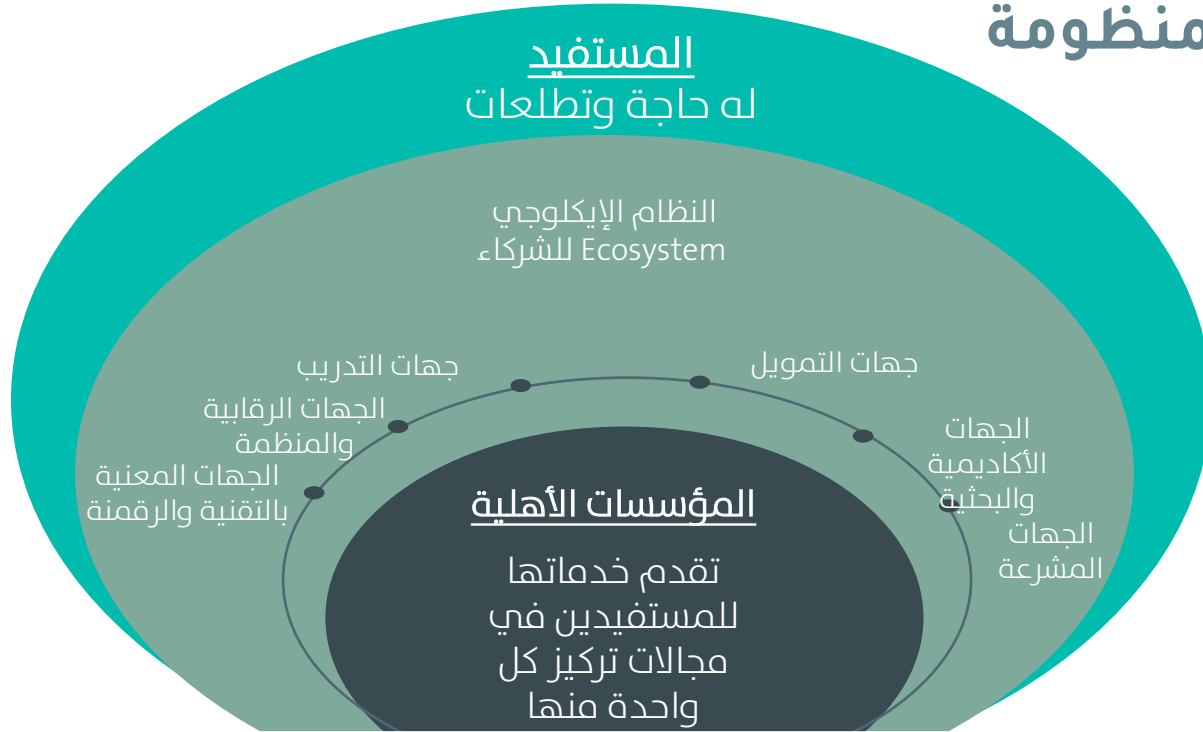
منظومة

المستفيد
له حاجة وتطلعات

النظام الإيكلوجي
Ecosystem للشركاء

جهات التدريب

جهات التمويل

الجهات الرقابية والمنظمة

الجهات الأكاديمية والبحثية

الجهات المعنية بالتقنية والرقمنة

الجهات المشرعة

المؤسسات الأهلية

تقدم خدماتها للمستفيدين في مجالات تركيز كل واحدة منها